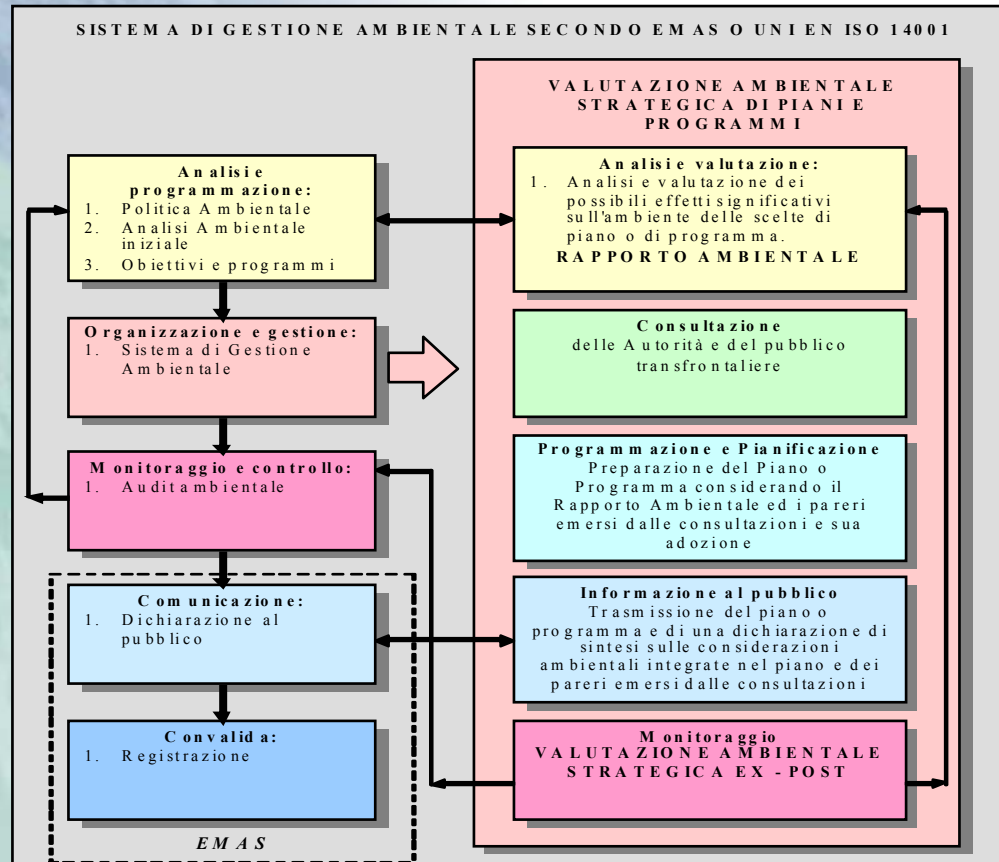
SISTEMA DI GESTIONE AMBIENTALE SECONDO EMAS O UNI EN ISO 14001

Analisi e programmazione:
1. Politica Ambientale
2. Analisi Ambientale iniziale
3. Obiettivi e programmi

Organizzazione e gestione:
1. Sistema di Gestione Ambientale

Monitoraggio e controllo:
1. Audit ambientale

Comunicazione:
1. Dichiarazione al pubblico

Convalida:
1. Registrazione

EMAS

VALUTAZIONE AMBIENTALE STRATEGICA DI PIANI E PROGRAMMI

Analisi e valutazione:
1. Analisi e valutazione dei possibili effetti significativi sull'ambiente delle scelte di piano o di programma.
RAPPORTO AMBIENTALE

Consultazione
delle Autorità e del pubblico transfrontaliere

Programmazione e Pianificazione
Preparazione del Piano o Programma considerando il Rapporto Ambientale ed i pareri emersi dalle consultazioni e sua adozione

Informazione al pubblico
Trasmissione del piano o programma e di una dichiarazione di sintesi sulle considerazioni ambientali integrate nel piano e dei pareri emersi dalle consultazioni

Monitoraggio
VALUTAZIONE AMBIENTALE STRATEGICA EX - POST